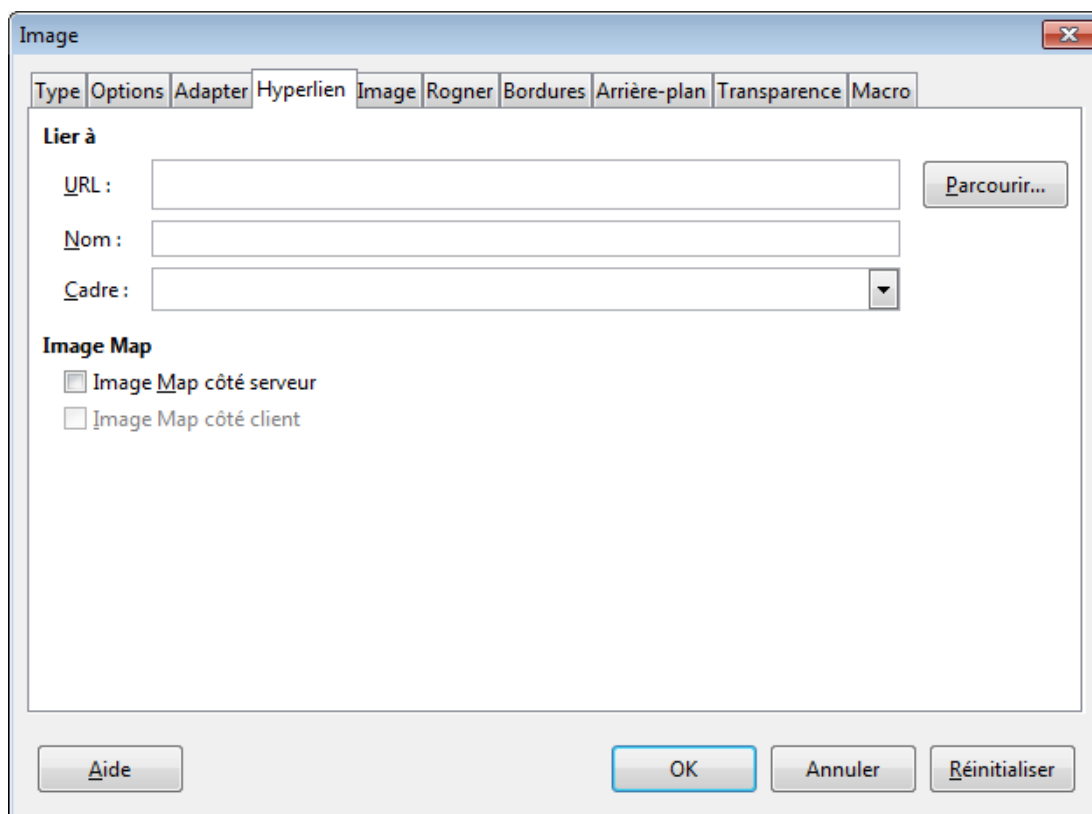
Image

Type Options Adapter Hyperlien Image Rogner Bordures Arrière-plan Transparence Macro

Lier à

URL :

Parcourir...

Nom :

Cadre :

Image Map

Image Map côté serveur

Image Map côté client

Aide

OK

Annuler

Réinitialiser